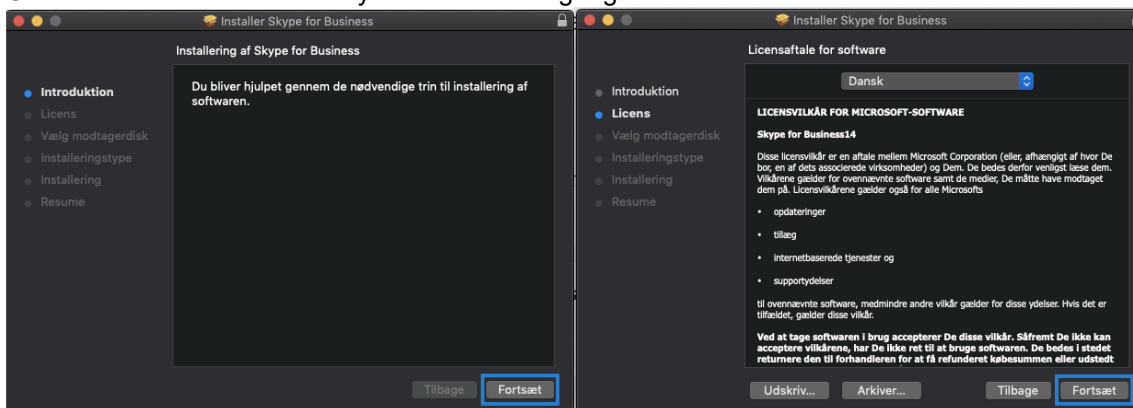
Installer Skype for Business

Installering af Skype for Business

Introduktion
Licens
Vælg modtagerdisk
Installeringstype
Installering
Resume

Du bliver hjulpet gennem de nødvendige trin til installering af softwaren.

Tilbage
Fortsæt

Installer Skype for Business

Licensaftale for software

Introduktion
Licens
Vælg modtagerdisk
Installeringstype
Installering
Resume

Dansk

LICENSVILKÅR FOR MICROSOFT-SOFTWARE

Skype for Business14

Disse licensvilkår er en aftale mellem Microsoft Corporation (eller, afhængigt af hvor De bor, en af dets associerede virksomheder) og Dem. De bedes derfor venligst læse dem. Vilkårene gælder for ovennævnte software samt de medier, De måtte have modtaget dem på. Licensvilkårene gælder også for alle Microsofts

• opdateringer
• tillæg
• internetbaserede tjenester og
• supportydelser

til ovennævnte software, medmindre andre vilkår gælder for disse ydelser. Hvis det er tilfældet, gælder disse vilkår.

Ved at tage softwaren i brug accepterer De disse vilkår. Såfremt De ikke kan acceptere vilkårene, har De ikke ret til at bruge softwaren. De bedes i stedet returnere den til forhandleren for at få refunderet købesummen eller udstedt

Udskriv...
Arkiver...
Tilbage
Fortsæt